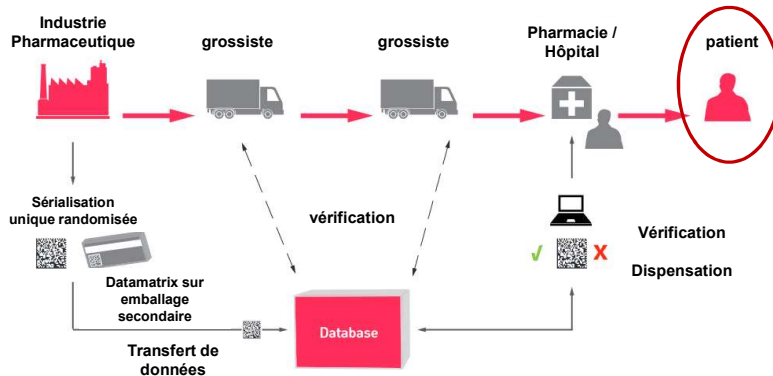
Industrie Pharmaceutique

grossiste

grossiste

Pharmacie / Hôpital

patient

Sérialisation unique randomisée

Datamatrix sur emballage secondaire

vérification

✓ X

Vérification

Dispensation

Database

Transfert de données